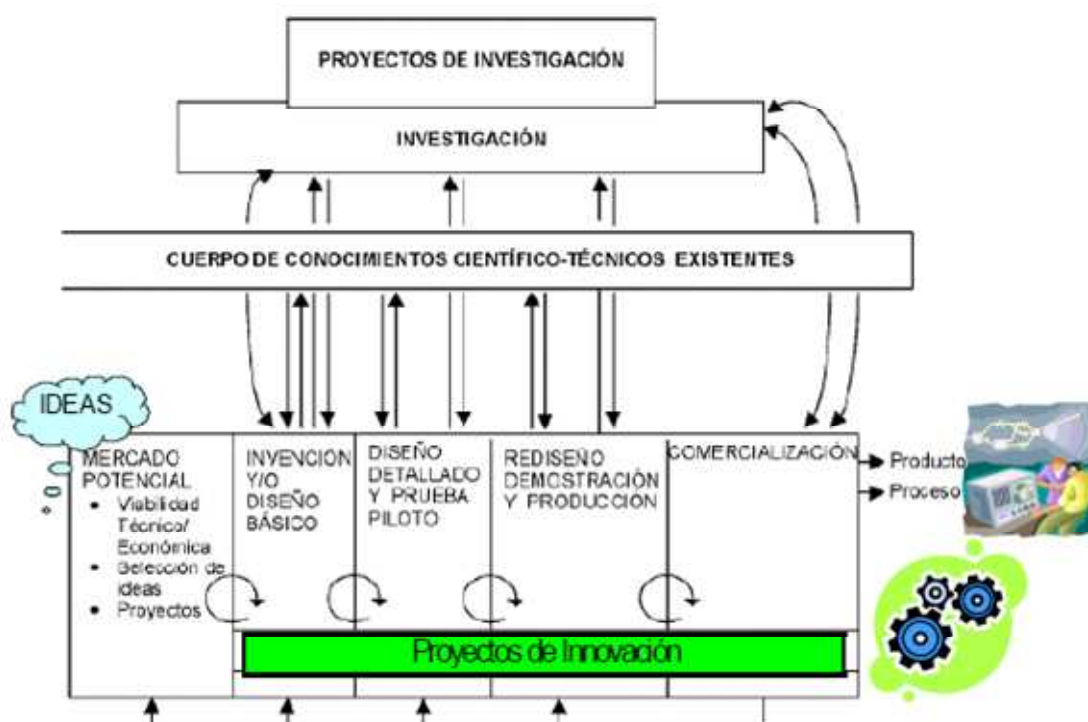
PROYECTOS DE INVESTIGACIÓN

INVESTIGACIÓN

CUERPO DE CONOCIMIENTOS CIENTÍFICO-TÉCNICOS EXISTENTES

IDEAS

MERCADO POTENCIAL
- Viabilidad Técnica/ Económica
- Selección de ideas
- Proyectos

INVENCION Y/O DISEÑO BÁSICO

DISEÑO DETALLADO Y PRUEBA PILOTO

REDISEÑO DEMOSTRACIÓN Y PRODUCCION

COMERCIALIZACIÓN

Producto

Proceso

Proyectos de Innovación